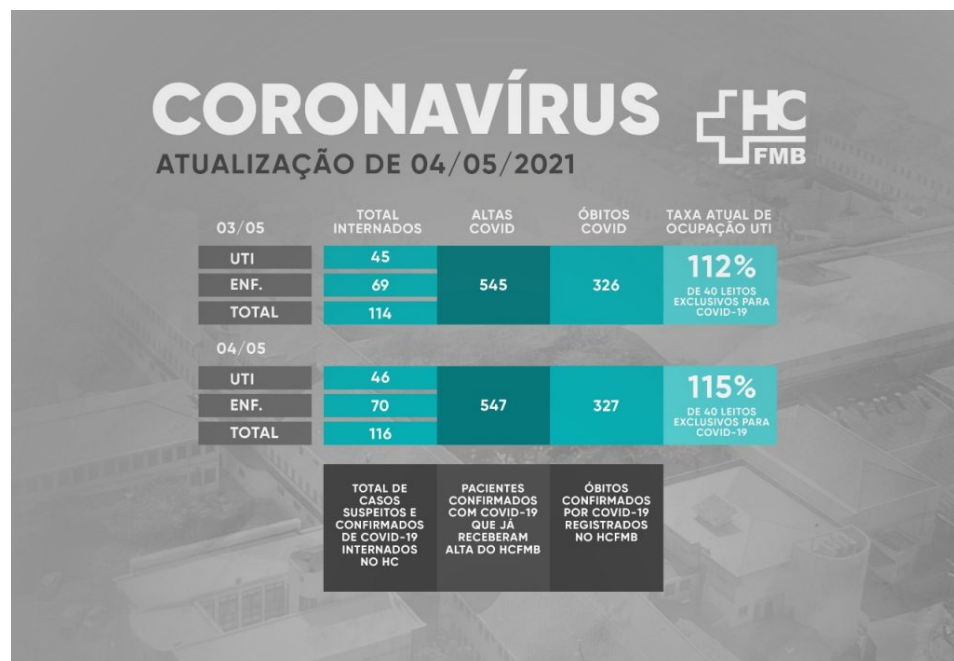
CORONAVÍRUS

ATUALIZAÇÃO DE 04/05/2021

HC FMB

| 03/05 | TOTAL INTERNADOS | ALTAS COVID | ÓBITOS COVID | TAXA ATUAL DE OCUPAÇÃO UTI |
|---|---|---|---|---|
| UTI | 45 | 545 | 326 | 112% DE 40 LEITOS EXCLUSIVOS PARA COVID-19 |
| ENF. | 69 | | | |
| TOTAL | 114 | | | |

| 04/05 | | | | |
|---|---|---|---|---|
| UTI | 46 | 547 | 327 | 115% DE 40 LEITOS EXCLUSIVOS PARA COVID-19 |
| ENF. | 70 | | | |
| TOTAL | 116 | | | |

| TOTAL DE CASOS SUSPEITOS E CONFIRMADOS DE COVID-19 INTERNADOS NO HC | PACIENTES CONFIRMADOS COM COVID-19 QUE JÁ RECEBERAM ALTA DO HCFMB | ÓBITOS CONFIRMADOS POR COVID-19 REGISTRADOS NO HCFMB |
|---|---|---|